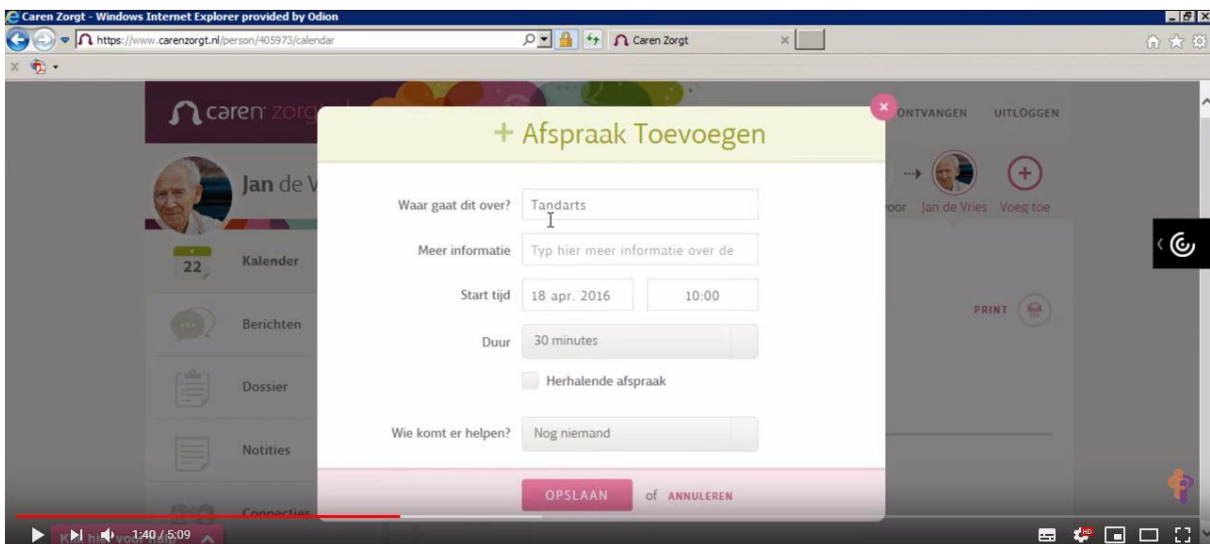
Caren Zorgt - Windows Internet Explorer provided by Odion

https://www.carenzorgt.nl/person/405973/calendar

Caren Zorgt

caren zorgt

ONTVANGEN UITLOGGEN

Jan de V

oor Jan de Vries Voeg toe

22 Kalender

Berichten

Dossier

Notities

Connecties

PRINT

+ Afspraak Toevoegen

Waar gaat dit over? Tandarts

Meer informatie Typ hier meer informatie over de

Start tijd 18 apr. 2016 10:00

Duur 30 minutes

Herhalende afspraak

Wie komt er helpen? Nog niemand

OPSLAAN of ANNULEREN

1:40 / 5:09